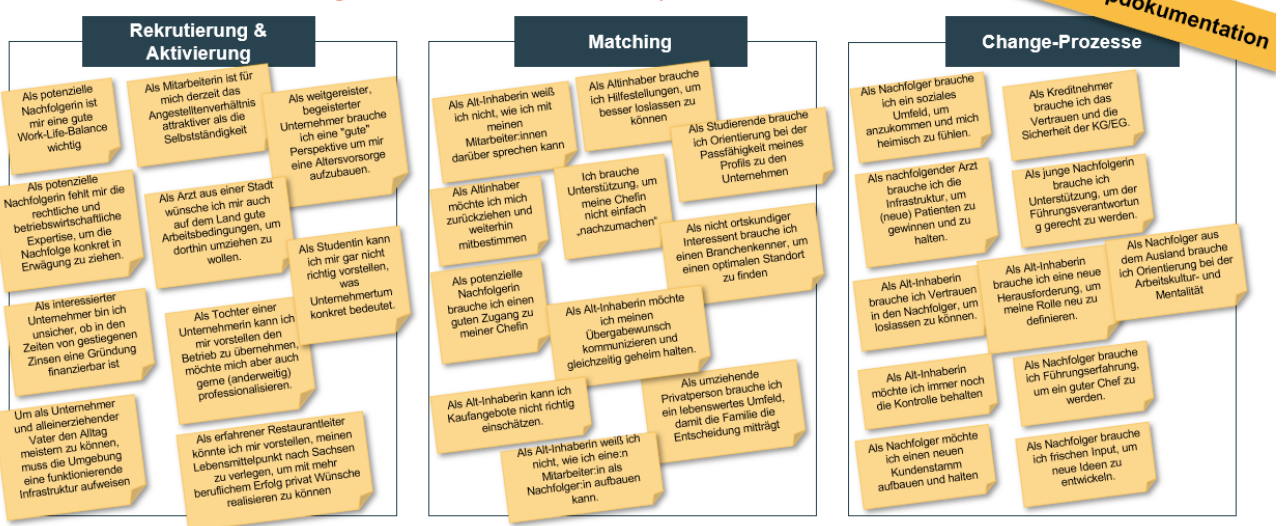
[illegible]pdokumentation

Rekrutierung & Aktivierung

Als potenzielle Nachfolgerin ist mir eine gute Work-Life-Balance wichtig

Als Mitarbeiterin ist für mich derzeit das Angestelltenverhältnis attraktiver als die Selbstständigkeit

Als weitgereister, begeisterter Unternehmer brauche ich eine "gute" Perspektive um mir eine Altersvorsorge aufzubauen.

Als potenzielle Nachfolgerin fehlt mir die rechtliche und betriebswirtschaftliche Expertise, um die Nachfolge konkret in Erwägung zu ziehen.

Als Arzt aus einer Stadt wünsche ich mir auch auf dem Land gute Arbeitsbedingungen, um dorthin umziehen zu wollen.

Als Studentin kann ich mir gar nicht richtig vorstellen, was Unternehmertum konkret bedeutet.

Als interessierter Unternehmer bin ich unsicher, ob in den Zeiten von gestiegenen Zinsen eine Gründung finanzierbar ist

Als Tochter einer Unternehmerin kann ich mir vorstellen den Betrieb zu übernehmen, möchte mich aber auch gerne (anderweitig) professionalisieren.

Um als Unternehmer und alleinerziehender Vater den Alltag meistern zu können, muss die Umgebung eine funktionierende Infrastruktur aufweisen

Als erfahrener Restaurantleiter könnte ich mir vorstellen, meinen Lebensmittelpunkt nach Sachsen zu verlegen, um mit mehr beruflichem Erfolg privat Wünsche realisieren zu können

Matching

Als Alt-Inhaberin weiß ich nicht, wie ich mit meinen Mitarbeiter:innen darüber sprechen kann

Als Altinhaber brauche ich Hilfestellungen, um besser loslassen zu können

Als Studierende brauche ich Orientierung bei der Passfähigkeit meines Profils zu den Unternehmen

Als Altinhaber möchte ich mich zurückziehen und weiterhin mitbestimmen

Ich brauche Unterstützung, um meine Chefin nicht einfach „nachzumachen"

Als nicht ortskundiger Interessent brauche ich einen Branchenkenner, um einen optimalen Standort zu finden

Als potenzielle Nachfolgerin brauche ich einen guten Zugang zu meiner Chefin

Als Alt-Inhaberin möchte ich meinen Übergabewunsch kommunizieren und gleichzeitig geheim halten.

Als Alt-Inhaberin kann ich Kaufangebote nicht richtig einschätzen.

Als umziehende Privatperson brauche ich ein lebenswertes Umfeld, damit die Familie die Entscheidung mitträgt

Als Alt-Inhaberin weiß ich nicht, wie ich eine:n Mitarbeiter:in als Nachfolger:in aufbauen kann.

Change-Prozesse

Als Nachfolger brauche ich ein soziales Umfeld, um anzukommen und mich heimisch zu fühlen.

Als Kreditnehmer brauche ich das Vertrauen und die Sicherheit der KG/EG.

Als nachfolgender Arzt brauche ich die Infrastruktur, um (neue) Patienten zu gewinnen und zu halten.

Als junge Nachfolgerin brauche ich Unterstützung, um der Führungsverantwortung gerecht zu werden.

Als Nachfolger aus dem Ausland brauche ich Orientierung bei der Arbeitskultur- und Mentalität

Als Alt-Inhaberin brauche ich Vertrauen in den Nachfolger, um loslassen zu können.

Als Alt-Inhaberin brauche ich eine neue Herausforderung, um meine Rolle neu zu definieren.

Als Alt-Inhaberin möchte ich immer noch die Kontrolle behalten

Als Nachfolger brauche ich Führungserfahrung, um ein guter Chef zu werden.

Als Nachfolger möchte ich einen neuen Kundenstamm aufbauen und halten

Als Nachfolger brauche ich frischen Input, um neue Ideen zu entwickeln.